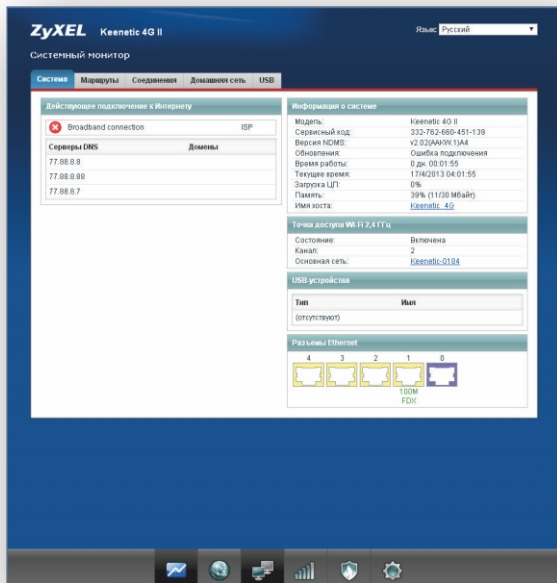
ZyXEL Keenetic 4G II

Язык Русский

Системный монитор

Система | Маршруты | Соединения | Домашняя сеть | USB

Действующее подключение к Интернету

Broadband connection ISP

| Серверы DNS | Домены |
|---|---|
| 77.88.8.8 | |
| 77.88.8.88 | |
| 77.88.8.7 | |

Информация о системе

| | |
|---|---|
| Модель: | Keenetic 4G II |
| Сервисный код: | 332-762-660-451-139 |
| Версия NDMS: | v2.02(AAKW.1)A4 |
| Обновления: | Ошибка подключения |
| Время работы: | 0 дн. 00:01:55 |
| Текущее время: | 17/4/2013 04:01:55 |
| Загрузка ЦП: | 0% |
| Память: | 39% (11/30 Мбайт) |
| Имя хоста: | Keenetic_4G |

Точка доступа Wi-Fi 2,4 ГГц

| | |
|---|---|
| Состояние: | Включена |
| Канал: | 2 |
| Основная сеть: | Keenetic-0184 |

USB устройства

| Тип | Имя |
|---|---|
| (отсутствуют) | |

Разъемы Ethernet

4 3 2 1 0

100M FDX